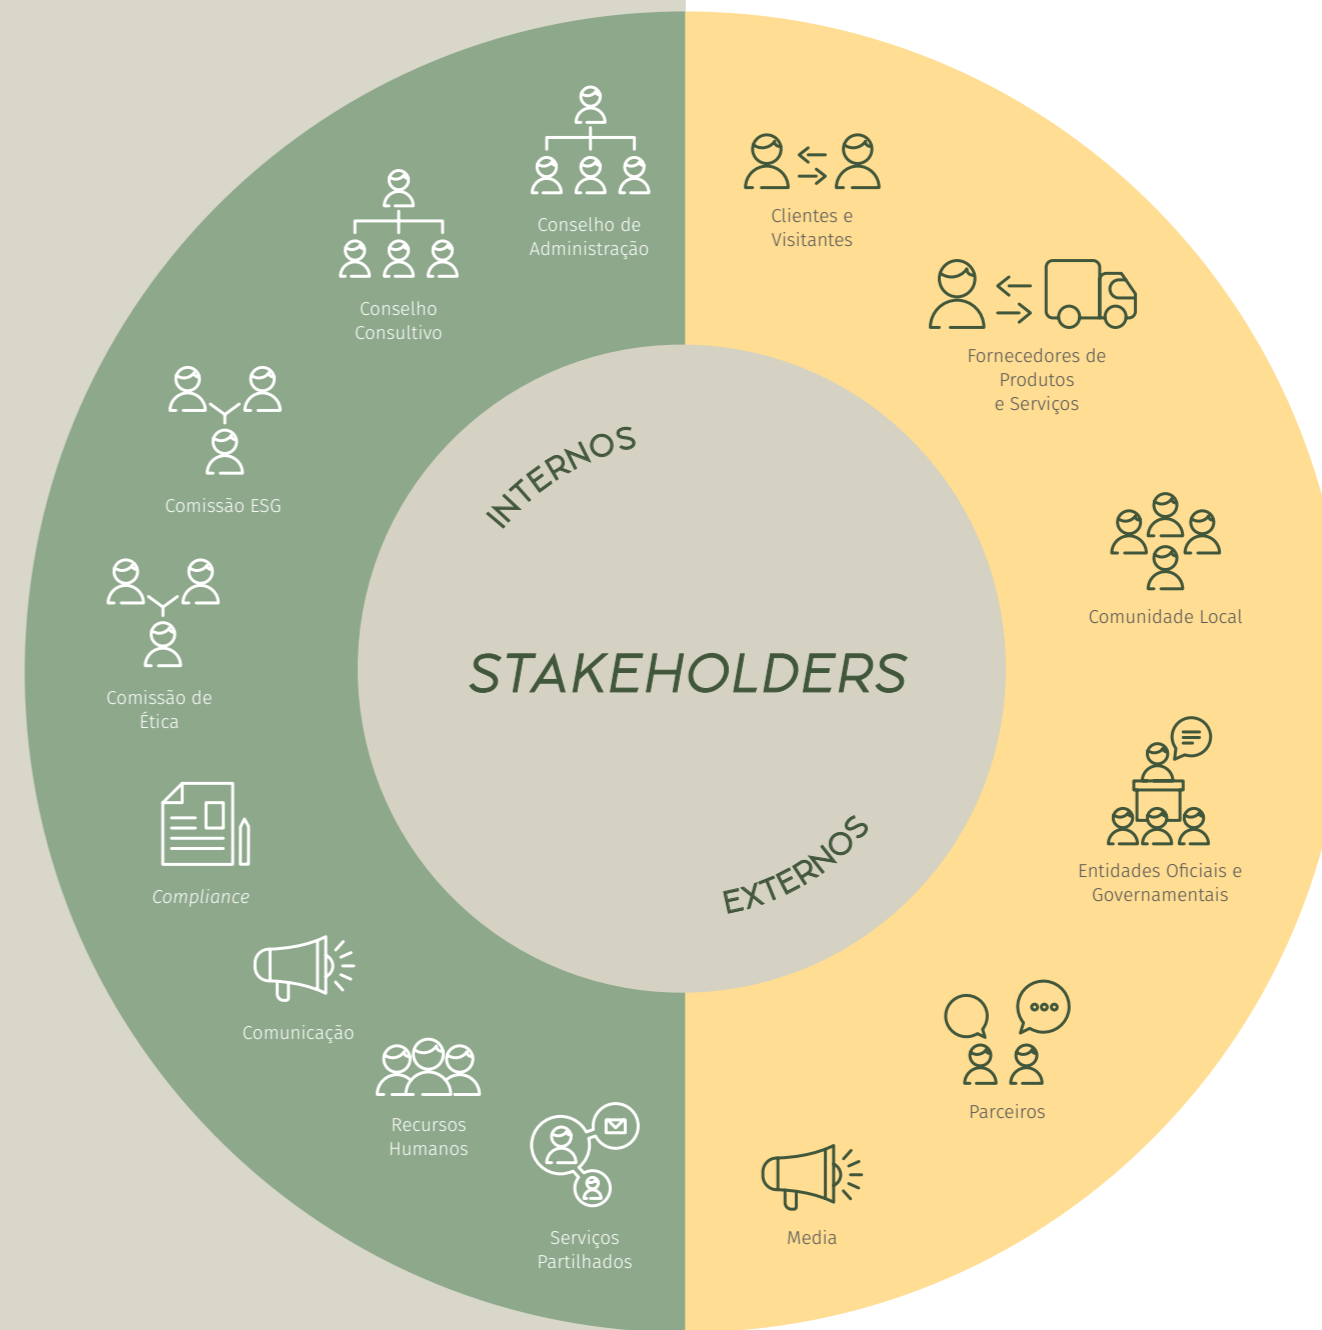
STAKEHOLDERS

INTERNOS

Conselho de Administração

Conselho Consultivo

Comissão ESG

Comissão de Ética

Compliance

Comunicação

Recursos Humanos

Serviços Partilhados

EXTERNOS

Clientes e Visitantes

Fornecedores de Produtos e Serviços

Comunidade Local

Entidades Oficiais e Governamentais

Parceiros

Media